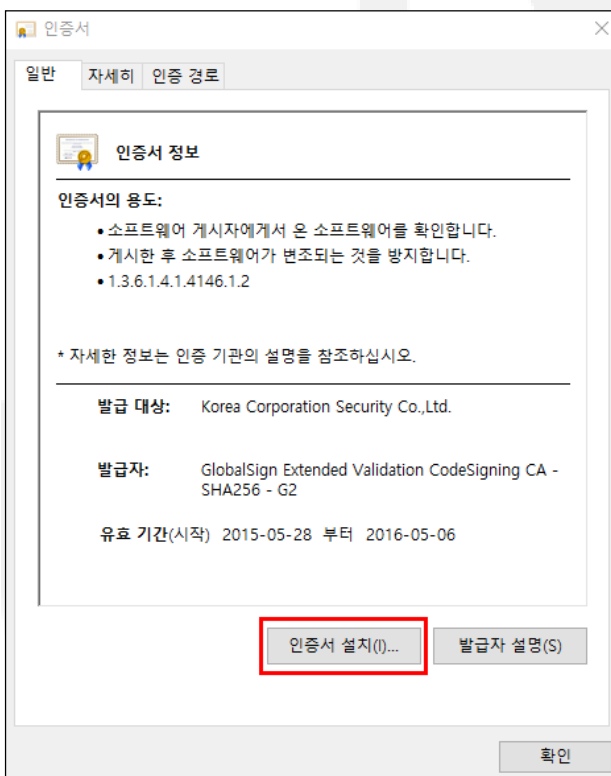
인증서

일반 | 자세히 | 인증 경로

인증서 정보

인증서의 용도:

• 소프트웨어 게시자에게서 온 소프트웨어를 확인합니다.
• 게시한 후 소프트웨어가 변조되는 것을 방지합니다.
• 1.3.6.1.4.1.4146.1.2

* 자세한 정보는 인증 기관의 설명을 참조하십시오.

발급 대상: Korea Corporation Security Co.,Ltd.

발급자: GlobalSign Extended Validation CodeSigning CA - SHA256 - G2

유효 기간(시작) 2015-05-28 부터 2016-05-06

인증서 설치(I)... 발급자 설명(S)

확인